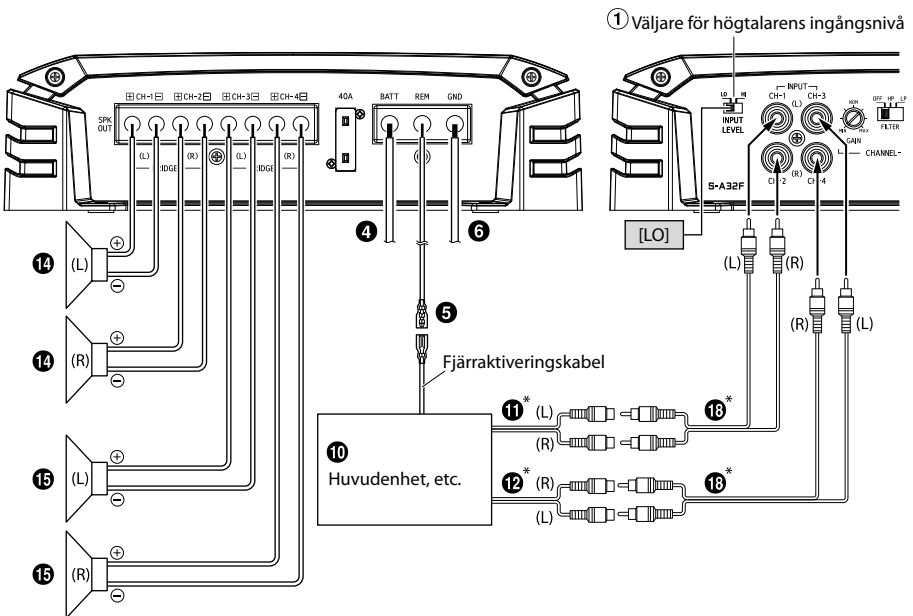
① Väljare för högtalarens ingångsnivå

SPK OUT
⊞ CH-1 ⊟ ⊞ CH-2 ⊟ ⊞ CH-3 ⊟ ⊞ CH-4 ⊟
(L) (R) (L) (R)
BRIDGE BRIDGE
40A
BATT REM GND

LO HI
INPUT LEVEL
INPUT
CH-1 (L) CH-3
CH-2 CH-4
NOM MIN MAX
GAIN
OFF HP LP
FILTER
CHANNEL
S-A32F

[LO]

❹ ❻ ❺

⓮ (L) ⊕ ⊖
⓮ (R) ⊕ ⊖
⓯ (L) ⊕ ⊖
⓯ (R) ⊕ ⊖

Fjärraktiveringskabel

❿
Huvudenhet, etc.

⓫* (L) (R)
⓬* (R) (L)
⓲*
⓲*

(L) (R)
(R) (L)